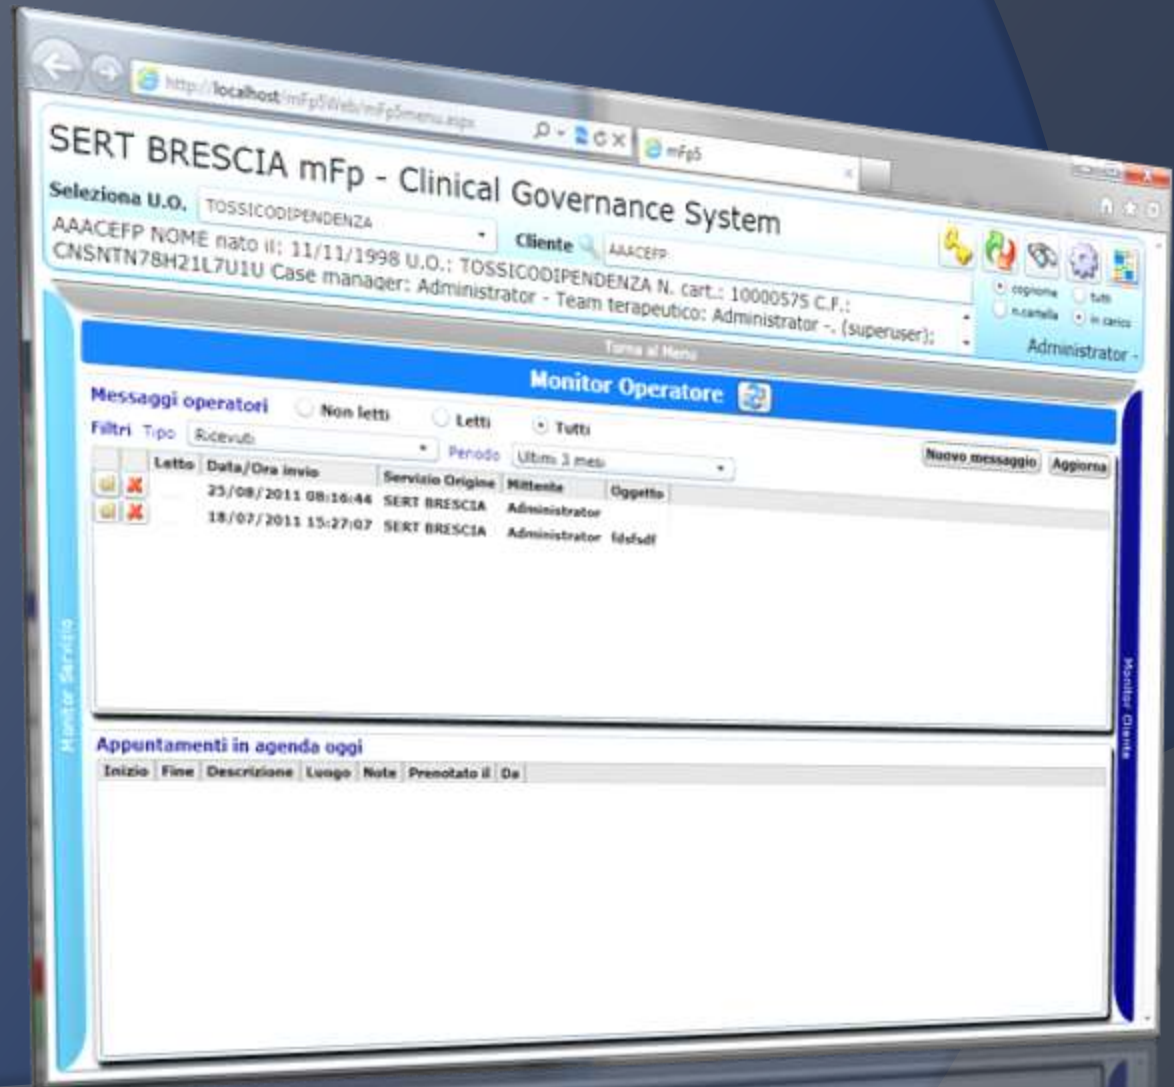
http://localhost/mFp5Web/mFp5menu.aspx

mFp5

SERT BRESCIA mFp - Clinical Governance System

Seleziona U.O. TOSSICODIPENDENZA

Cliente AAACEFP

AAACEFP NOME nato il: 11/11/1998 U.O.: TOSSICODIPENDENZA N. cart.: 1000575 C.F.: CNSNTN78H21L7U1U Case manager: Administrator - Team terapeutico: Administrator -. (superuser);

cognome tutti n.cartella in carico

Administrator -

Torna al Menu

Monitor Operatore

Messaggi operatori Non letti Letti Tutti

Filtri Tipo Ricevuti Periodo Ultimi 3 mesi

Nuovo messaggio Aggiorna

| Letto | Data/Ora invio | Servizio Origine | Mittente | Oggetto |
|---|---|---|---|---|
| | 25/08/2011 08:16:44 | SERT BRESCIA | Administrator | |
| | 18/07/2011 15:27:07 | SERT BRESCIA | Administrator | fdsfsdf |

Monitor Servizio

Monitor Cliente

Appuntamenti in agenda oggi

| Inizio | Fine | Descrizione | Luogo | Note | Prenotato il | Da |
|---|---|---|---|---|---|---|